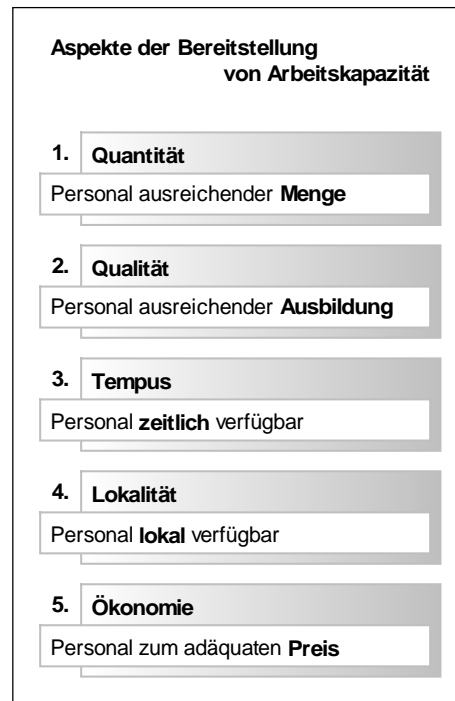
Aspekte der Bereitstellung von Arbeitskapazität

1. Quantität

Personal ausreichender Menge

2. Qualität

Personal ausreichender Ausbildung

3. Tempus

Personal zeitlich verfügbar

4. Lokalität

Personal lokal verfügbar

5. Ökonomie

Personal zum adäquaten Preis